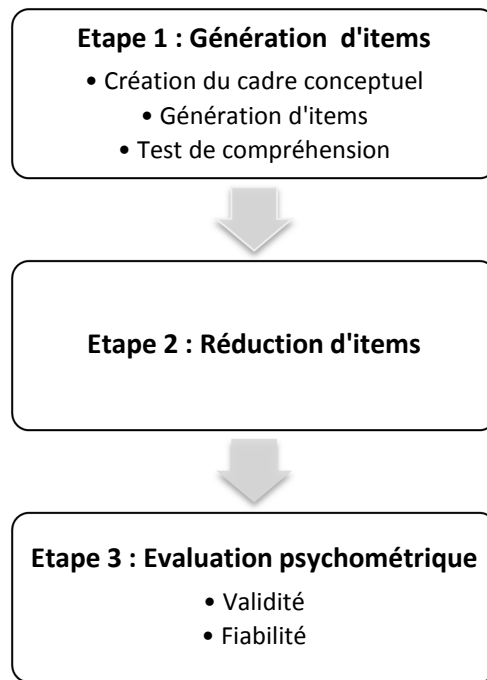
**Etape 1 : Génération d'items**

• Création du cadre conceptuel
• Génération d'items
• Test de compréhension

**Etape 2 : Réduction d'items**

**Etape 3 : Evaluation psychométrique**

• Validité
• Fiabilité